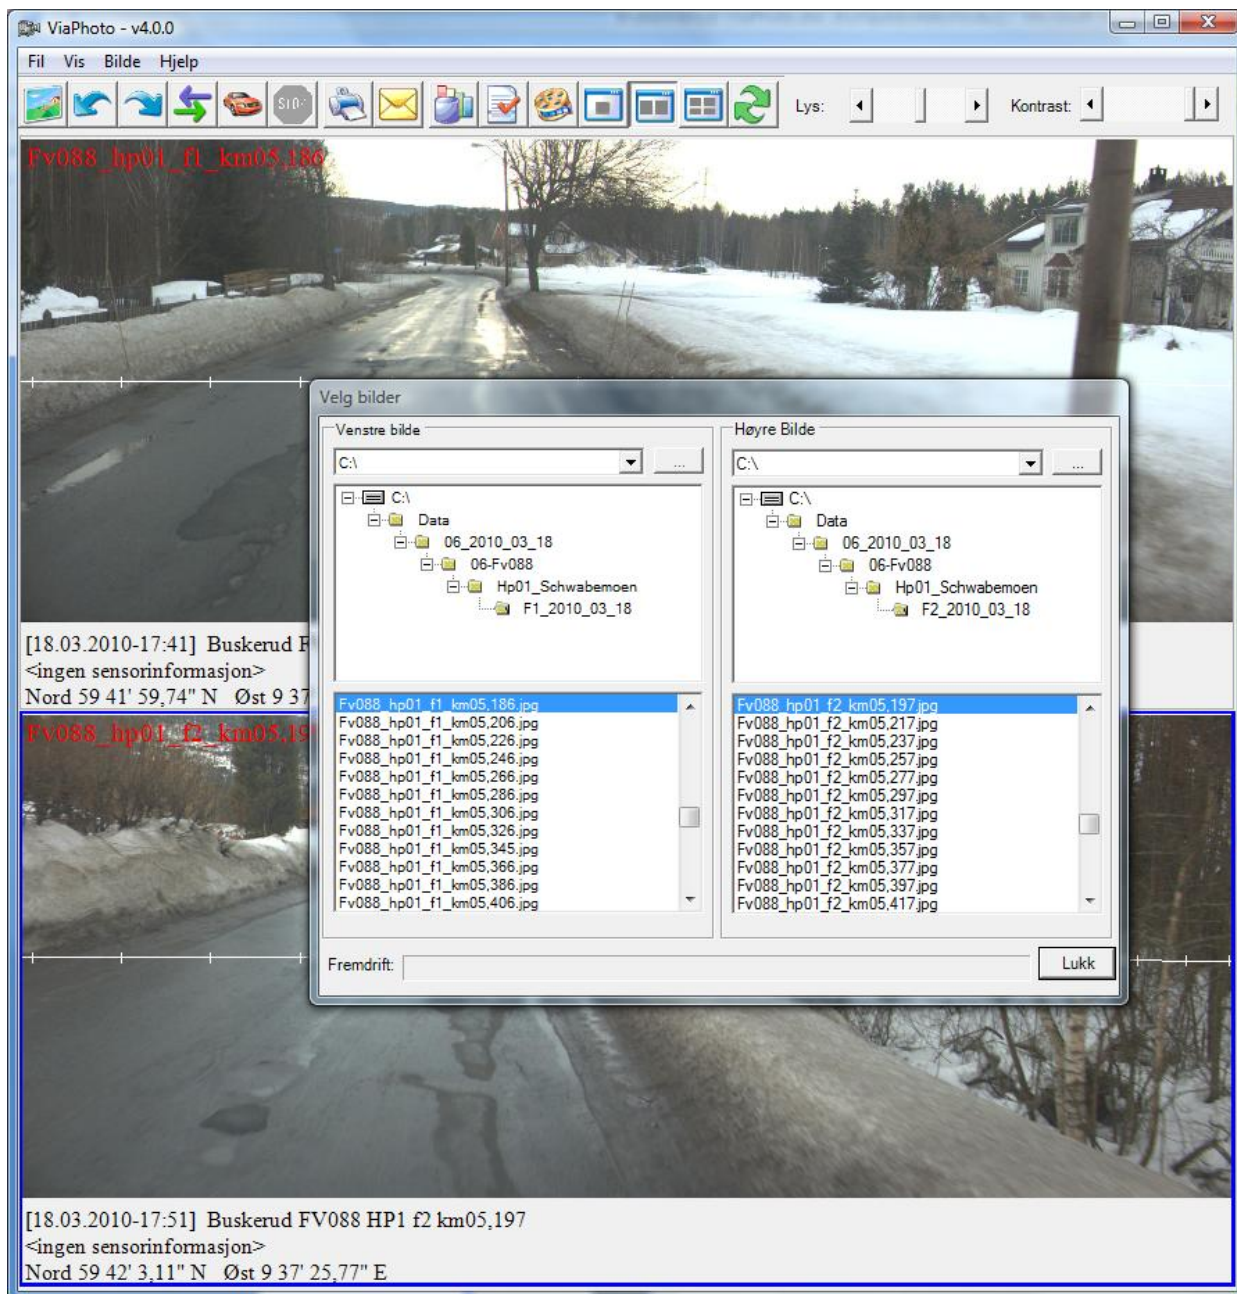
ViaPhoto - v4.0.0

Fil Vis Bilde Hjelp

STOP

Lys: Kontrast:

Fv088_hp01_f1_km05,186

Velg bilder

Venstre bilde

C:\

...

C:\
Data
06_2010_03_18
06-Fv088
Hp01_Schwabemoen
F1_2010_03_18

Fv088_hp01_f1_km05,186.jpg
Fv088_hp01_f1_km05,206.jpg
Fv088_hp01_f1_km05,226.jpg
Fv088_hp01_f1_km05,246.jpg
Fv088_hp01_f1_km05,266.jpg
Fv088_hp01_f1_km05,286.jpg
Fv088_hp01_f1_km05,306.jpg
Fv088_hp01_f1_km05,326.jpg
Fv088_hp01_f1_km05,345.jpg
Fv088_hp01_f1_km05,366.jpg
Fv088_hp01_f1_km05,386.jpg
Fv088_hp01_f1_km05,406.jpg

Høyre Bilde

C:\

...

C:\
Data
06_2010_03_18
06-Fv088
Hp01_Schwabemoen
F2_2010_03_18

Fv088_hp01_f2_km05,197.jpg
Fv088_hp01_f2_km05,217.jpg
Fv088_hp01_f2_km05,237.jpg
Fv088_hp01_f2_km05,257.jpg
Fv088_hp01_f2_km05,277.jpg
Fv088_hp01_f2_km05,297.jpg
Fv088_hp01_f2_km05,317.jpg
Fv088_hp01_f2_km05,337.jpg
Fv088_hp01_f2_km05,357.jpg
Fv088_hp01_f2_km05,377.jpg
Fv088_hp01_f2_km05,397.jpg
Fv088_hp01_f2_km05,417.jpg

Fremdrift:

Lukk

[18.03.2010-17:41] Buskerud F
<ingen sensorinformasjon>
Nord 59 41' 59,74" N Øst 9 37

Fv088_hp01_f2_km05,19

[18.03.2010-17:51] Buskerud FV088 HP1 f2 km05,197
<ingen sensorinformasjon>
Nord 59 42' 3,11" N Øst 9 37' 25,77" E